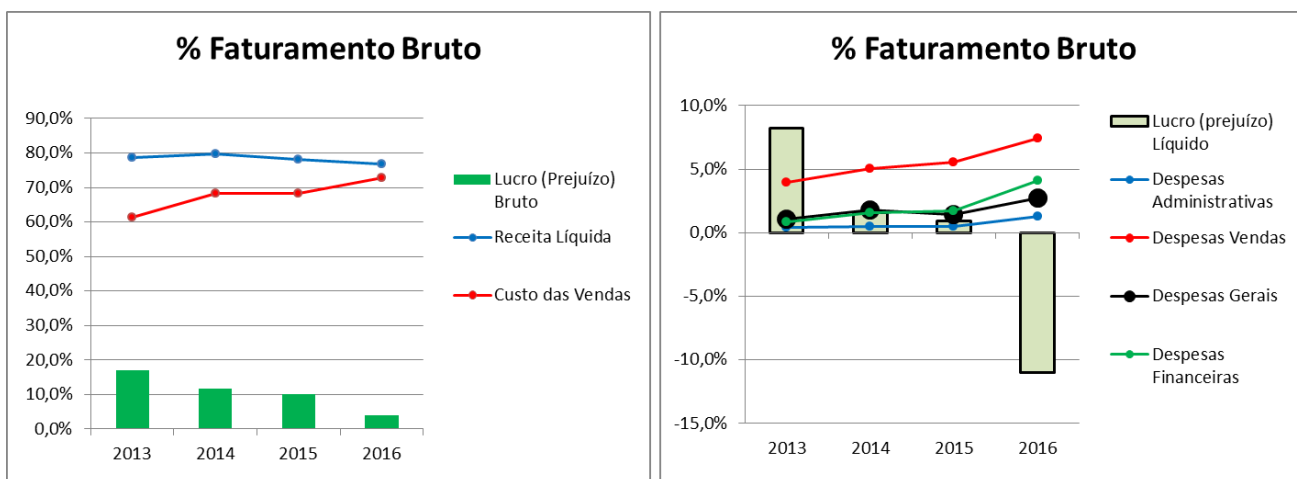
% Faturamento Bruto

90,0%
80,0%
70,0%
60,0%
50,0%
40,0%
30,0%
20,0%
10,0%
0,0%

2013 2014 2015 2016

Lucro (Prejuízo) Bruto
Receita Líquida
Custo das Vendas

% Faturamento Bruto

10,0%
5,0%
0,0%
-5,0%
-10,0%
-15,0%

2013 2014 2015 2016

Lucro (prejuízo) Líquido
Despesas Administrativas
Despesas Vendas
Despesas Gerais
Despesas Financeiras